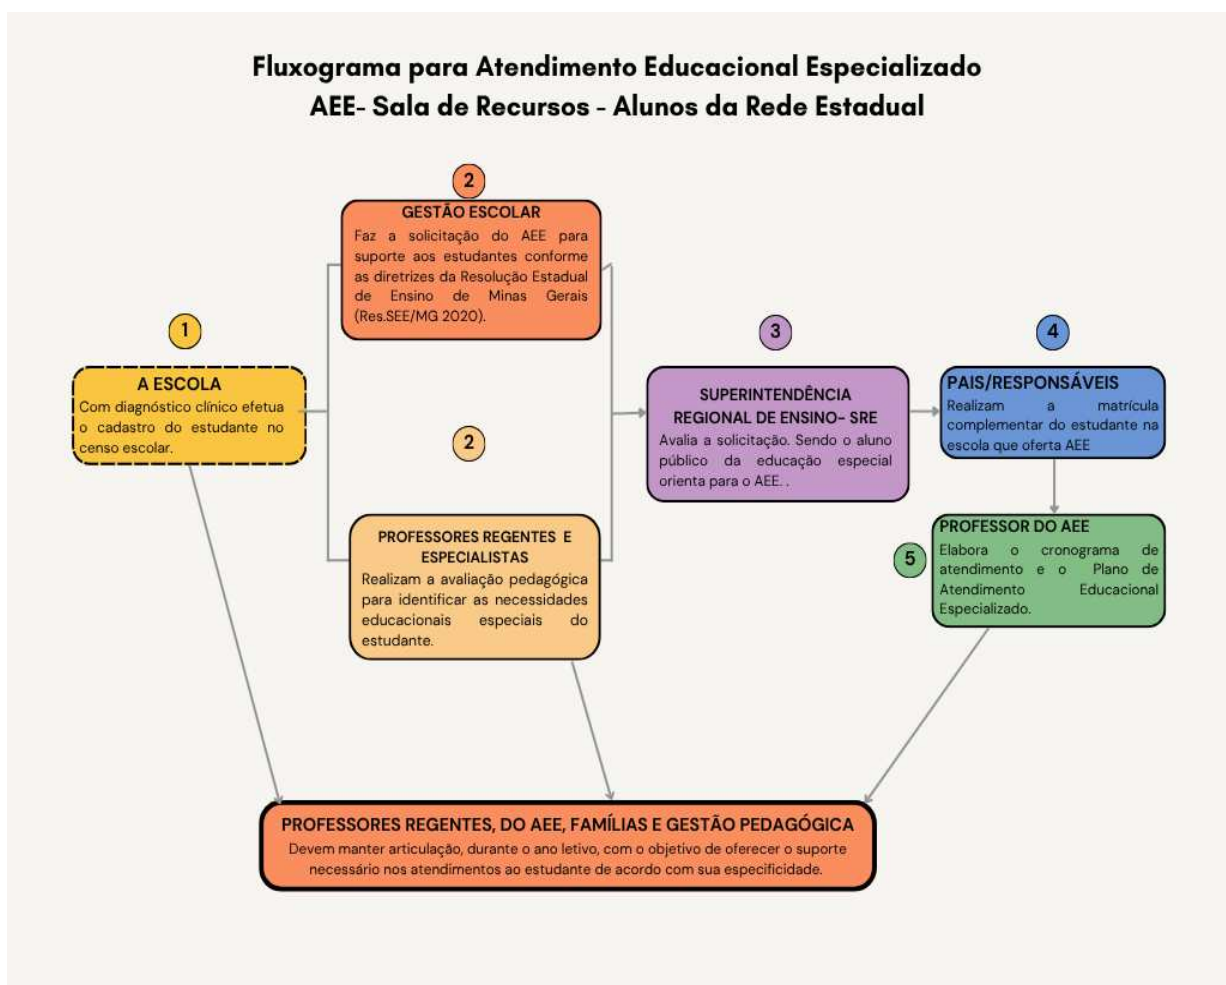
Fluxograma para Atendimento Educacional Especializado
AEE- Sala de Recursos - Alunos da Rede Estadual

1
A ESCOLA
Com diagnóstico clínico efetua o cadastro do estudante no censo escolar.

2
GESTÃO ESCOLAR
Faz a solicitação do AEE para suporte aos estudantes conforme as diretrizes da Resolução Estadual de Ensino de Minas Gerais (Res.SEE/MG 2020).

2
PROFESSORES REGENTES E ESPECIALISTAS
Realizam a avaliação pedagógica para identificar as necessidades educacionais especiais do estudante.

3
SUPERINTENDÊNCIA REGIONAL DE ENSINO- SRE
Avalia a solicitação. Sendo o aluno público da educação especial orienta para o AEE. .

4
PAIS/RESPONSÁVEIS
Realizam a matrícula complementar do estudante na escola que oferta AEE

5
PROFESSOR DO AEE
Elabora o cronograma de atendimento e o Plano de Atendimento Educacional Especializado.

PROFESSORES REGENTES, DO AEE, FAMÍLIAS E GESTÃO PEDAGÓGICA
Devem manter articulação, durante o ano letivo, com o objetivo de oferecer o suporte necessário nos atendimentos ao estudante de acordo com sua especificidade.